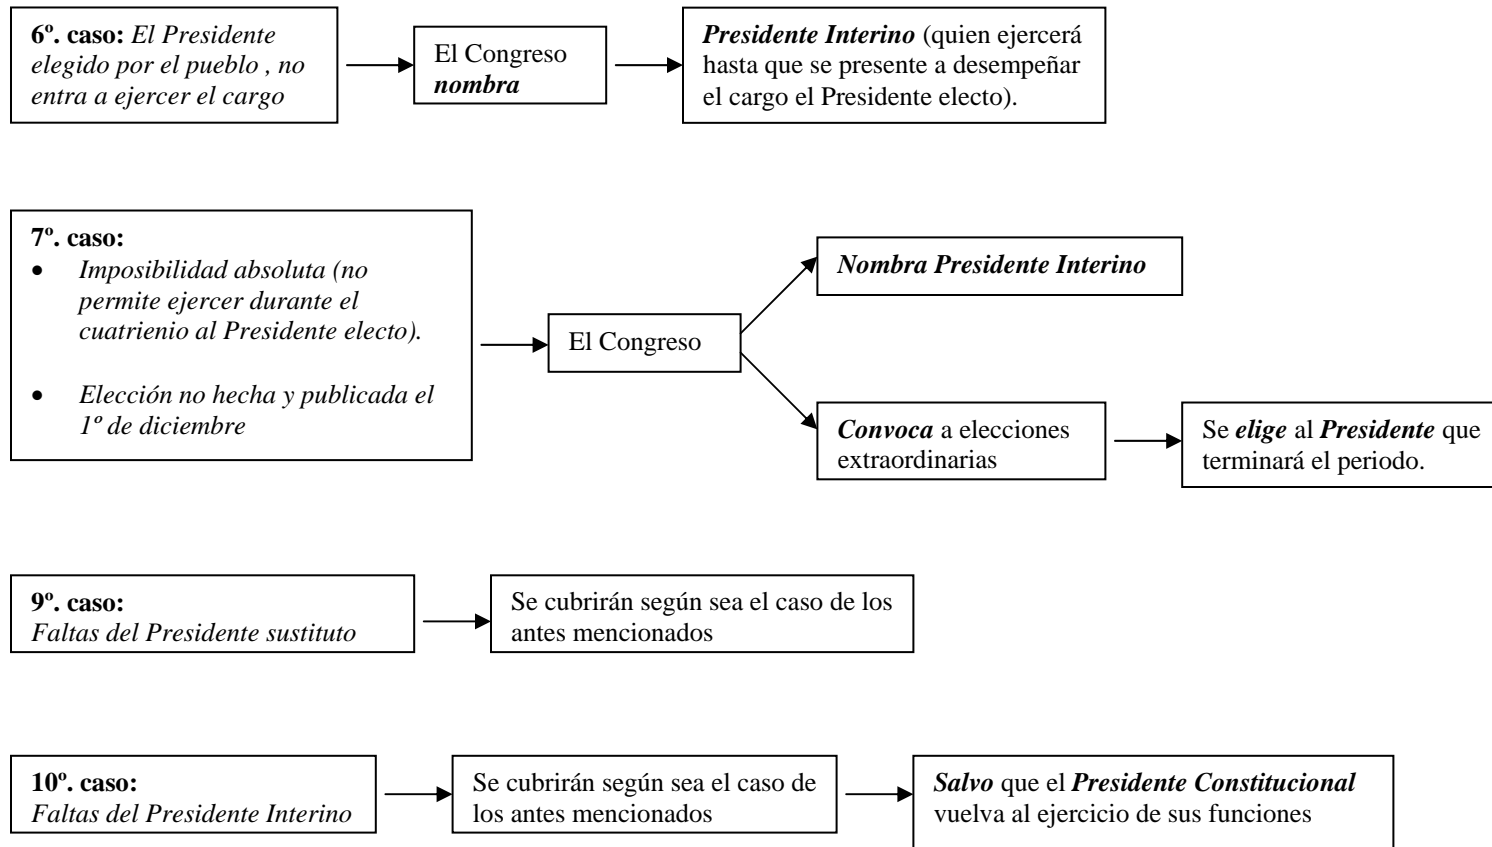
6º. caso: El Presidente elegido por el pueblo , no entra a ejercer el cargo

El Congreso nombra

Presidente Interino (quien ejercerá hasta que se presente a desempeñar el cargo el Presidente electo).

7º. caso:
• Imposibilidad absoluta (no permite ejercer durante el cuatrienio al Presidente electo).
• Elección no hecha y publicada el 1º de diciembre

El Congreso

Nombra Presidente Interino

Convoca a elecciones extraordinarias

Se elige al Presidente que terminará el periodo.

9º. caso:
Faltas del Presidente sustituto

Se cubrirán según sea el caso de los antes mencionados

10º. caso:
Faltas del Presidente Interino

Se cubrirán según sea el caso de los antes mencionados

Salvo que el Presidente Constitucional vuelva al ejercicio de sus funciones